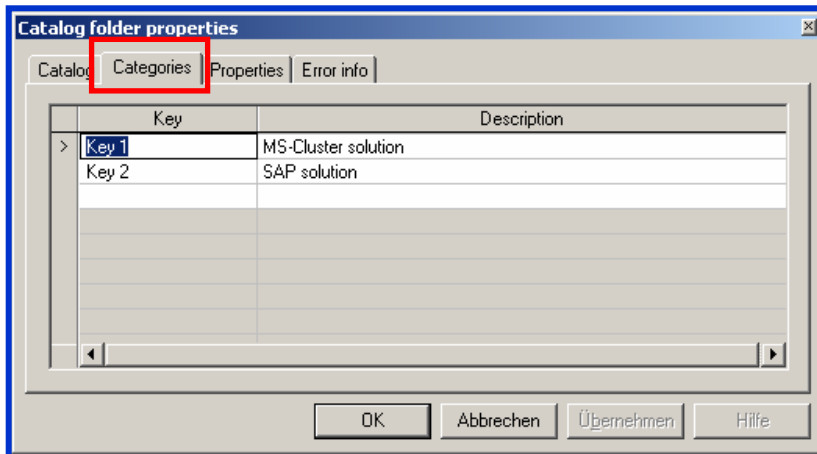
Catalog folder properties

Catalog | Categories | Properties | Error info

|   | Key | Description |
|---|---|---|
| > | Key 1 | MS-Cluster solution |
|   | Key 2 | SAP solution |
|   |   |   |

OK | Abbrechen | Übernehmen | Hilfe